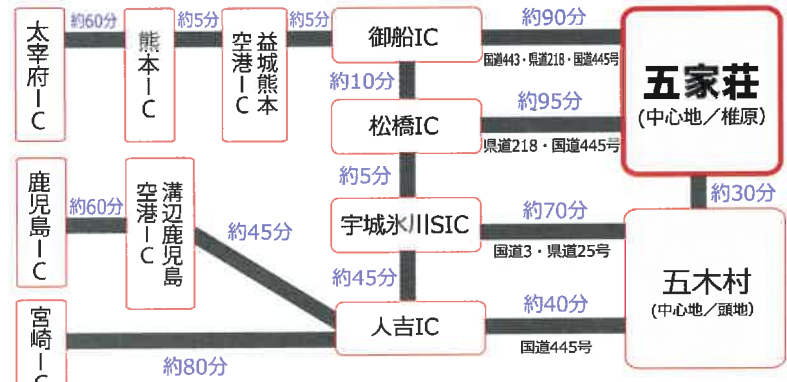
太宰府IC
約60分
熊本IC
約5分
益城熊本空港IC
約5分
御船IC
約90分
国道443・県道218・国道445号
五家荘
(中心地／椎原)
約10分
松橋IC
約95分
県道218・国道445号
約5分
鹿児島IC
約60分
溝辺鹿児島空港IC
約45分
宇城氷川SIC
約70分
国道3・県道25号
約30分
五木村
(中心地／頭地)
約45分
宮崎I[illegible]
人吉IC
約40分
国道445号
約80分